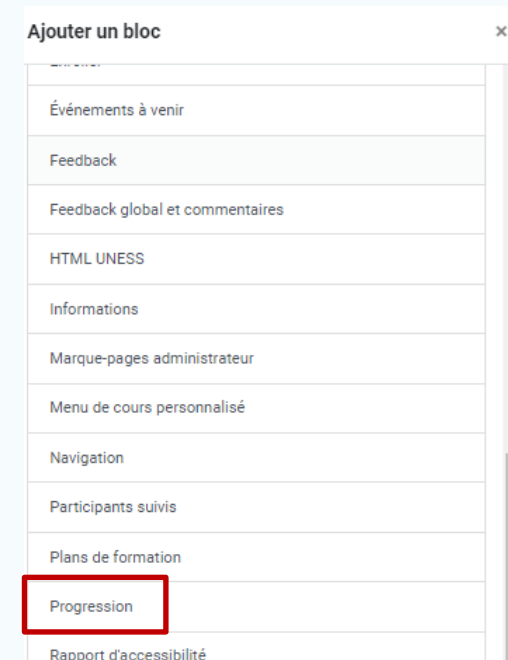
Ajouter un bloc ×

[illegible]

Événements à venir

Feedback

Feedback global et commentaires

HTML UNESS

Informations

Marque-pages administrateur

Menu de cours personnalisé

Navigation

Participants suivis

Plans de formation

Progression

Rapport d'accessibilité